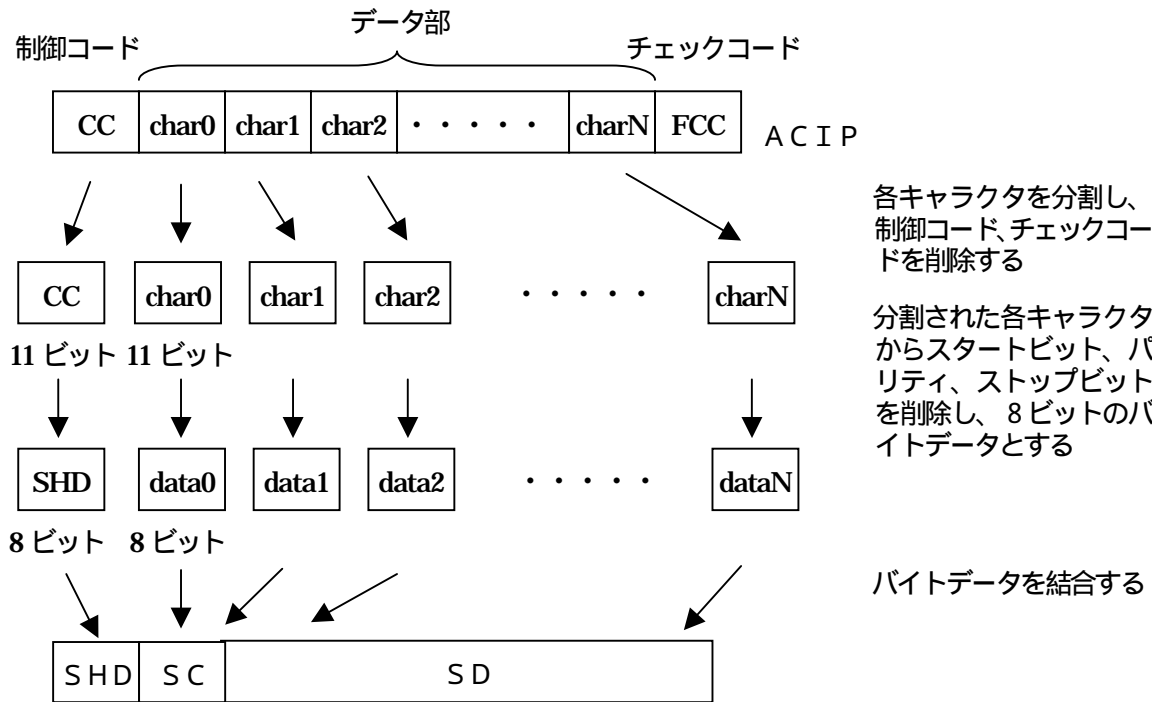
データ部

制御コード

チェックコード

| CC | char0 | char1 | char2 | ・・・・・ | charN | FCC |
|---|---|---|---|---|---|---|

ACIP

各キャラクタを分割し、制御コード、チェックコードを削除する

| CC | char0 | char1 | char2 | ・・・・・ | charN |
|---|---|---|---|---|---|

11 ビット 11 ビット

分割された各キャラクタからスタートビット、パリティ、ストップビットを削除し、8ビットのバイトデータとする

| SHD | data0 | data1 | data2 | ・・・・・ | dataN |
|---|---|---|---|---|---|

8 ビット 8 ビット

バイトデータを結合する

| SHD | SC | SD |
|---|---|---|